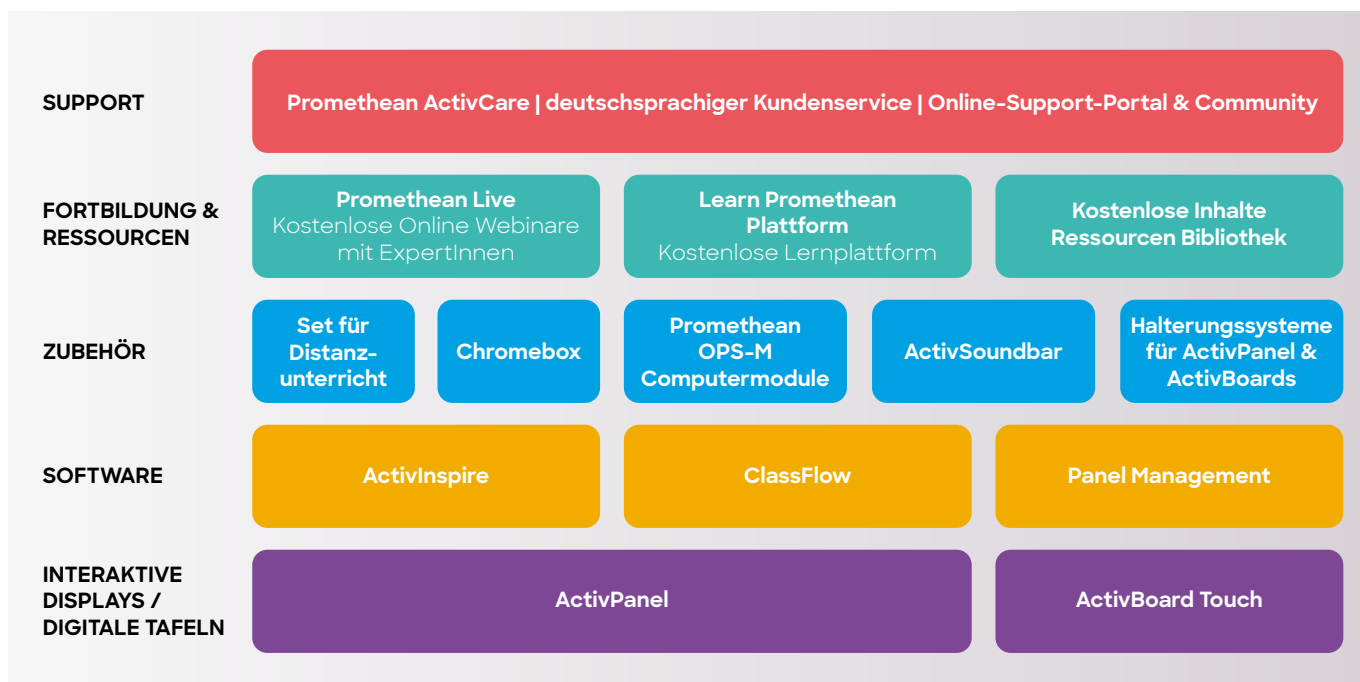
SUPPORT

Promethean ActivCare | deutschsprachiger Kundenservice | Online-Support-Portal & Community

FORTBILDUNG & RESSOURCEN

Promethean Live
Kostenlose Online Webinare mit ExpertInnen

Learn Promethean Plattform
Kostenlose Lernplattform

Kostenlose Inhalte Ressourcen Bibliothek

ZUBEHÖR

Set für Distanzunterricht

Chromebox

Promethean OPS-M Computermodule

ActivSoundbar

Halterungssysteme für ActivPanel & ActivBoards

SOFTWARE

ActivInspire

ClassFlow

Panel Management

INTERAKTIVE DISPLAYS / DIGITALE TAFELN

ActivPanel

ActivBoard Touch